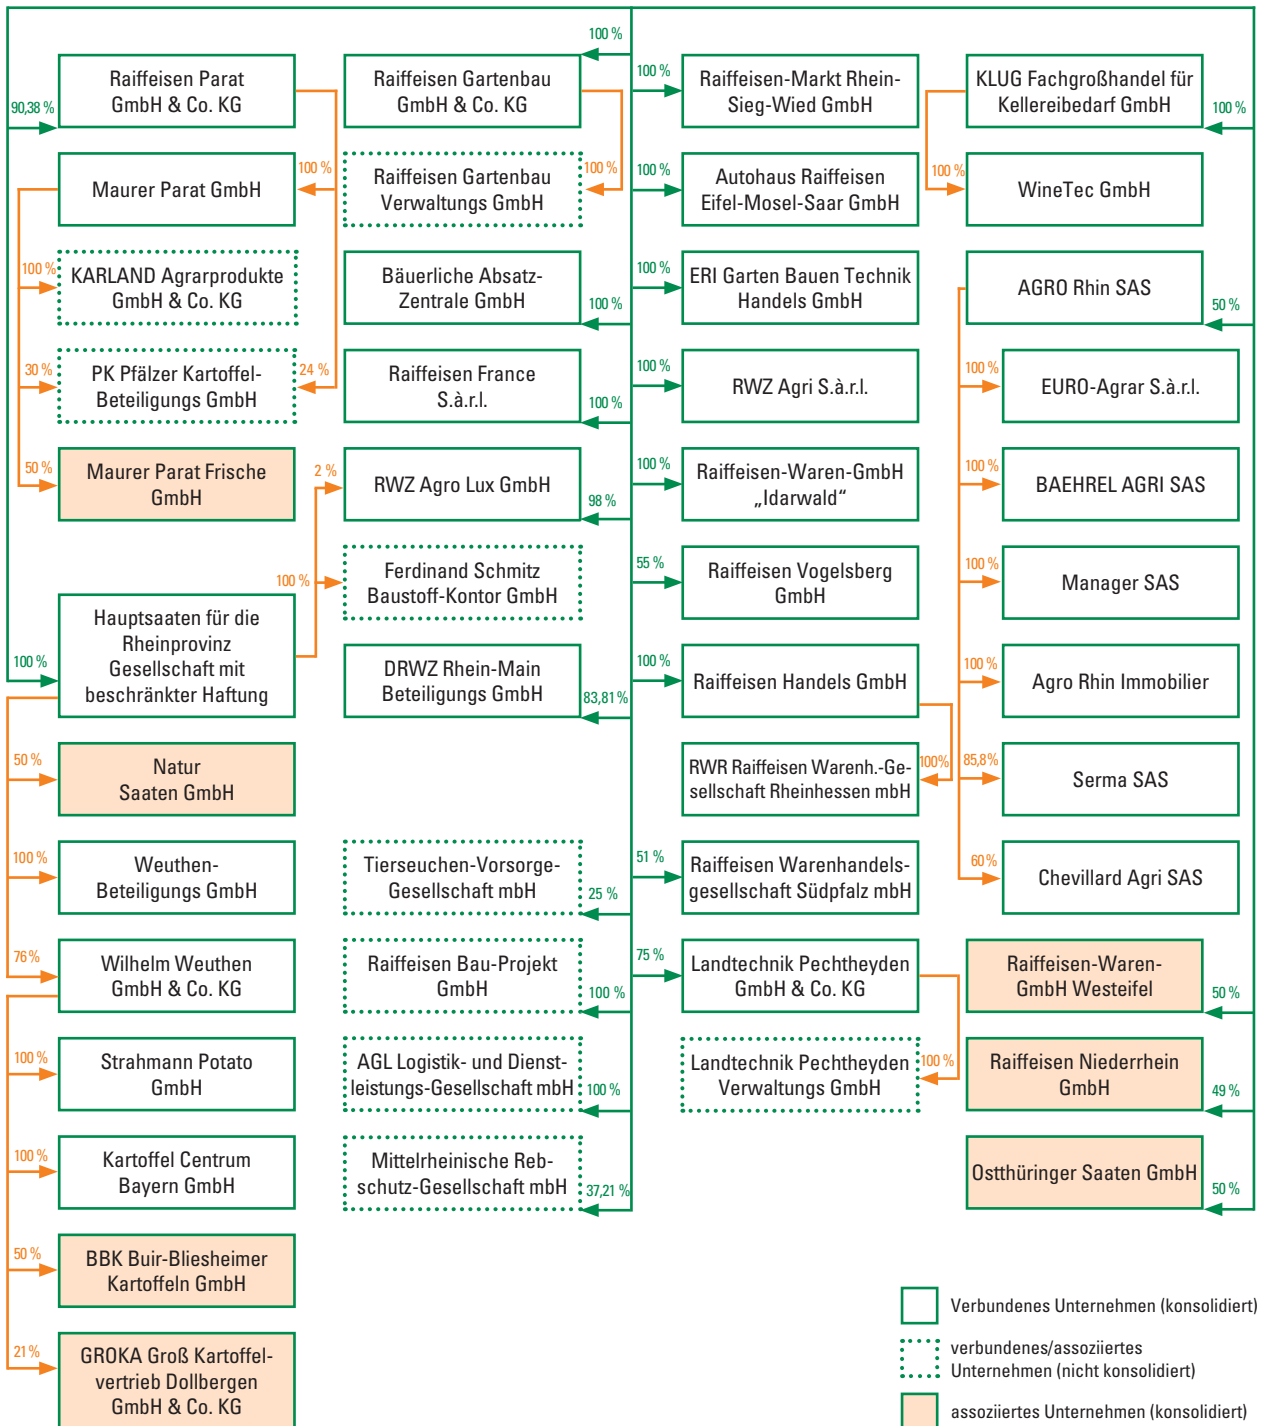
100 %

90,38 %
Raiffeisen Parat GmbH & Co. KG

Raiffeisen Gartenbau GmbH & Co. KG

100 %
Raiffeisen-Markt Rhein-Sieg-Wied GmbH

KLUG Fachgroßhandel für Kellereibedarf GmbH
100 %

100 %
Maurer Parat GmbH

100 %
Raiffeisen Gartenbau Verwaltungs GmbH

100 %
Autohaus Raiffeisen Eifel-Mosel-Saar GmbH

100 %
WineTec GmbH

100 %
KARLAND Agrarprodukte GmbH & Co. KG

Bäuerliche Absatz-Zentrale GmbH
100 %

100 %
ERI Garten Bauen Technik Handels GmbH

AGRO Rhin SAS
50 %

30 %
PK Pfälzer Kartoffel-Beteiligungs GmbH
24 %

Raiffeisen France S.à.r.l.
100 %

100 %
RWZ Agri S.à.r.l.

100 %
EURO-Agrar S.à.r.l.

50 %
Maurer Parat Frische GmbH

2 %
RWZ Agro Lux GmbH
98 %

100 %
Raiffeisen-Waren-GmbH „Idarwald"

100 %
BAEHREL AGRI SAS

100 %
Ferdinand Schmitz Baustoff-Kontor GmbH

55 %
Raiffeisen Vogelsberg GmbH

100 %
Manager SAS

100 %
Hauptsaaten für die Rheinprovinz Gesellschaft mit beschränkter Haftung

DRWZ Rhein-Main Beteiligungs GmbH
83,81 %

100 %
Raiffeisen Handels GmbH

100 %
Agro Rhin Immobilier

50 %
Natur Saaten GmbH

RWR Raiffeisen Warenh.-Gesellschaft Rheinhessen mbH
100%

85,8 %
Serma SAS

100 %
Weuthen-Beteiligungs GmbH

Tierseuchen-Vorsorge-Gesellschaft mbH
25 %

51 %
Raiffeisen Warenhandelsgesellschaft Südpfalz mbH

60 %
Chevillard Agri SAS

76 %
Wilhelm Weuthen GmbH & Co. KG

Raiffeisen Bau-Projekt GmbH
100 %

75 %
Landtechnik Pechtheyden GmbH & Co. KG

Raiffeisen-Waren-GmbH Westeifel
50 %

100 %
Strahmann Potato GmbH

AGL Logistik- und Dienstleistungs-Gesellschaft mbH
100 %

Landtechnik Pechtheyden Verwaltungs GmbH
100 %

Raiffeisen Niederrhein GmbH
49 %

100 %
Kartoffel Centrum Bayern GmbH

Mittelrheinische Rebschutz-Gesellschaft mbH
37,21 %

Ostthüringer Saaten GmbH
50 %

50 %
BBK Buir-Bliesheimer Kartoffeln GmbH

21 %
GROKA Groß Kartoffelvertrieb Dollbergen GmbH & Co. KG

Verbundenes Unternehmen (konsolidiert)
verbundenes/assoziiertes Unternehmen (nicht konsolidiert)
assoziiertes Unternehmen (konsolidiert)